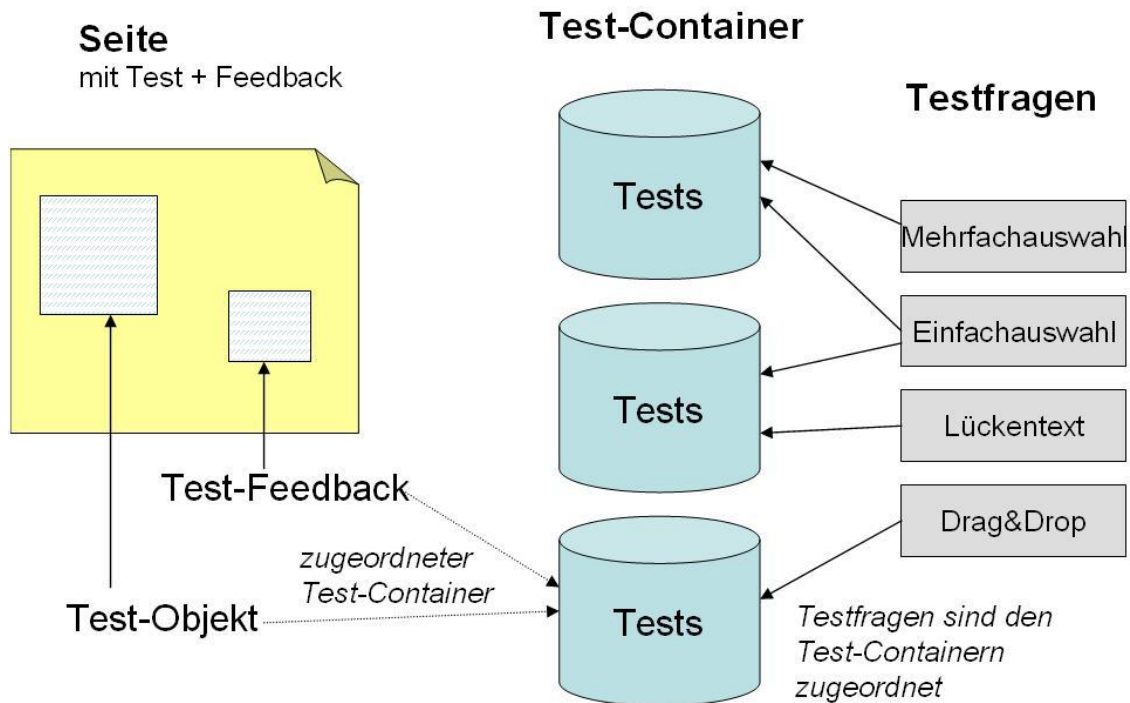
Seite
mit Test + Feedback

Test-Container

Testfragen

Tests

Tests

Tests

Mehrfachauswahl

Einfachauswahl

Lückentext

Drag&Drop

Test-Feedback

zugeordneter Test-Container

Test-Objekt

Testfragen sind den Test-Containern zugeordnet